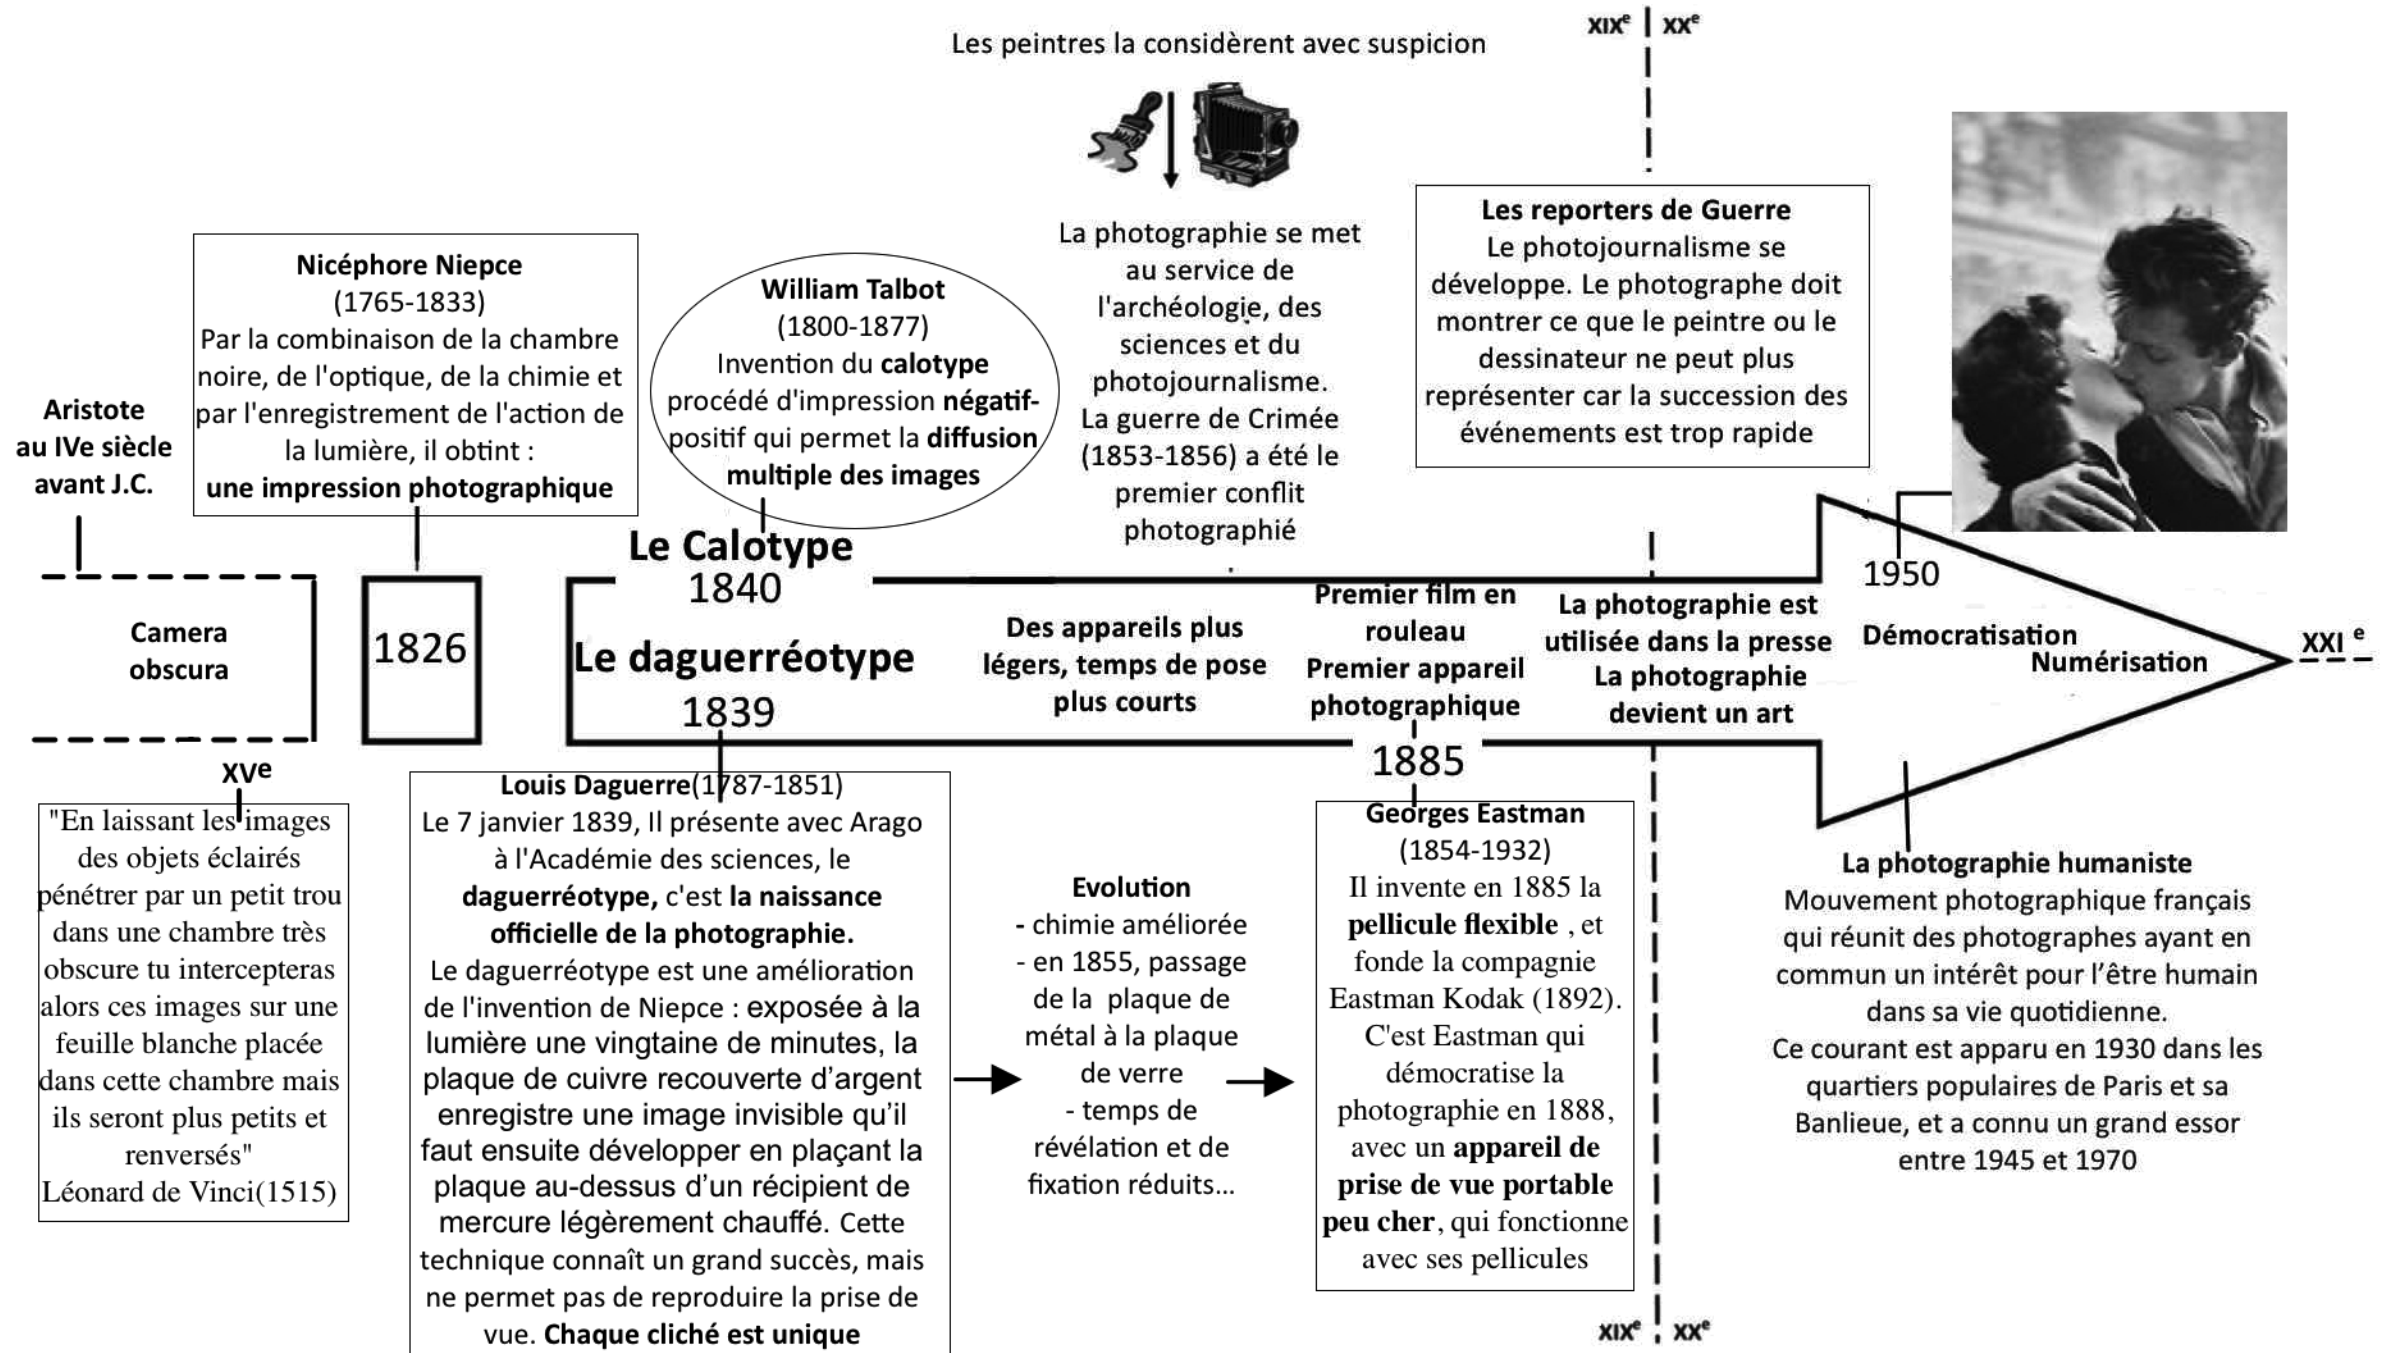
Les peintres la considèrent avec suspicion

XIX$^e$ | XX$^e$

La photographie se met au service de l'archéologie, des sciences et du photojournalisme. La guerre de Crimée (1853-1856) a été le premier conflit photographié

Les reporters de Guerre
Le photojournalisme se développe. Le photographe doit montrer ce que le peintre ou le dessinateur ne peut plus représenter car la succession des événements est trop rapide

Nicéphore Niepce
(1765-1833)
Par la combinaison de la chambre noire, de l'optique, de la chimie et par l'enregistrement de l'action de la lumière, il obtint :
une impression photographique

William Talbot
(1800-1877)
Invention du calotype procédé d'impression négatif-positif qui permet la diffusion multiple des images

Aristote
au IVe siècle avant J.C.

Le Calotype
1840

Camera obscura

1826

Le daguerréotype
1839

Des appareils plus légers, temps de pose plus courts

Premier film en rouleau
Premier appareil photographique

La photographie est utilisée dans la presse
La photographie devient un art

1950

Démocratisation
Numérisation

XXI$^e$

1885

XVe

"En laissant les images des objets éclairés pénétrer par un petit trou dans une chambre très obscure tu intercepteras alors ces images sur une feuille blanche placée dans cette chambre mais ils seront plus petits et renversés"
Léonard de Vinci(1515)

Louis Daguerre(1787-1851)
Le 7 janvier 1839, Il présente avec Arago à l'Académie des sciences, le daguerréotype, c'est la naissance officielle de la photographie.
Le daguerréotype est une amélioration de l'invention de Niepce : exposée à la lumière une vingtaine de minutes, la plaque de cuivre recouverte d'argent enregistre une image invisible qu'il faut ensuite développer en plaçant la plaque au-dessus d'un récipient de mercure légèrement chauffé. Cette technique connaît un grand succès, mais ne permet pas de reproduire la prise de vue. Chaque cliché est unique

Evolution
- chimie améliorée
- en 1855, passage de la plaque de métal à la plaque de verre
- temps de révélation et de fixation réduits...

Georges Eastman
(1854-1932)
Il invente en 1885 la pellicule flexible , et fonde la compagnie Eastman Kodak (1892). C'est Eastman qui démocratise la photographie en 1888, avec un appareil de prise de vue portable peu cher, qui fonctionne avec ses pellicules

La photographie humaniste
Mouvement photographique français qui réunit des photographes ayant en commun un intérêt pour l'être humain dans sa vie quotidienne.
Ce courant est apparu en 1930 dans les quartiers populaires de Paris et sa Banlieue, et a connu un grand essor entre 1945 et 1970

XIX$^e$ | XX$^e$